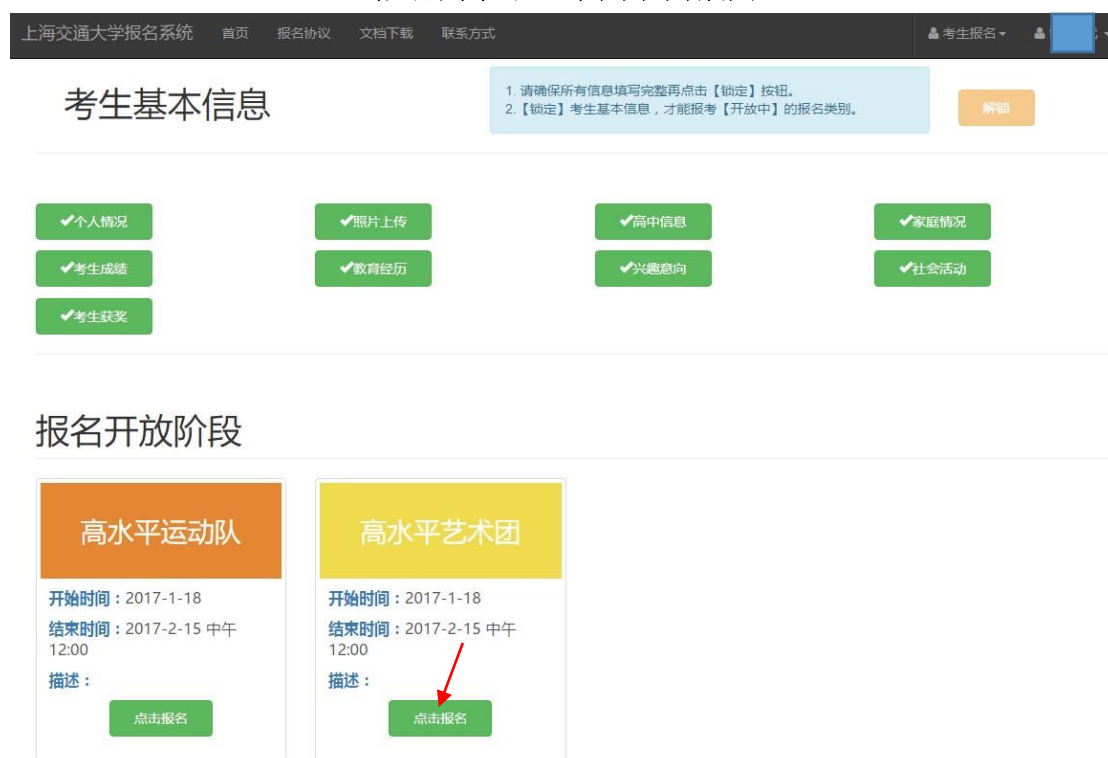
上海交通大学报名系统 首页 报名协议 文档下载 联系方式

考生报名▾

考生基本信息

1. 请确保所有信息填写完整再点击【锁定】按钮。
2.【锁定】考生基本信息，才能报考【开放中】的报名类别。

解锁

✔个人情况 ✔照片上传 ✔高中信息 ✔家庭情况
✔考生成绩 ✔教育经历 ✔兴趣意向 ✔社会活动
✔考生获奖

报名开放阶段

高水平运动队

开始时间：2017-1-18
结束时间：2017-2-15 中午 12:00
描述：
点击报名

高水平艺术团

开始时间：2017-1-18
结束时间：2017-2-15 中午 12:00
描述：
点击报名